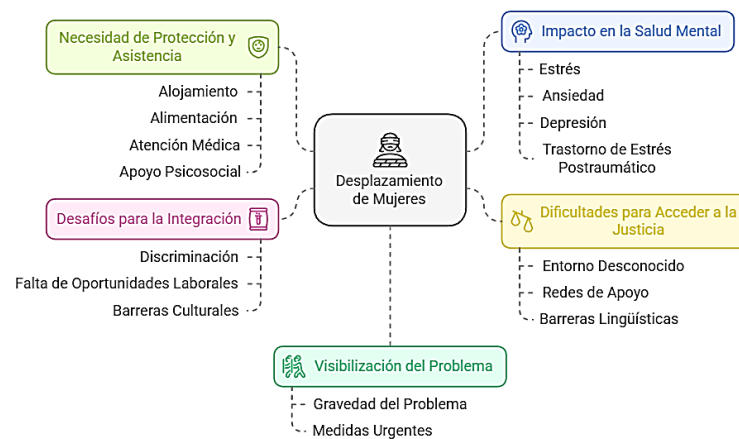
Desplazamiento de Mujeres

Necesidad de Protección y Asistencia

Alojamiento

Alimentación

Atención Médica

Apoyo Psicosocial

Impacto en la Salud Mental

Estrés

Ansiedad

Depresión

Trastorno de Estrés Postraumático

Desafíos para la Integración

Discriminación

Falta de Oportunidades Laborales

Barreras Culturales

Dificultades para Acceder a la Justicia

Entorno Desconocido

Redes de Apoyo

Barreras Lingüísticas

Visibilización del Problema

Gravedad del Problema

Medidas Urgentes